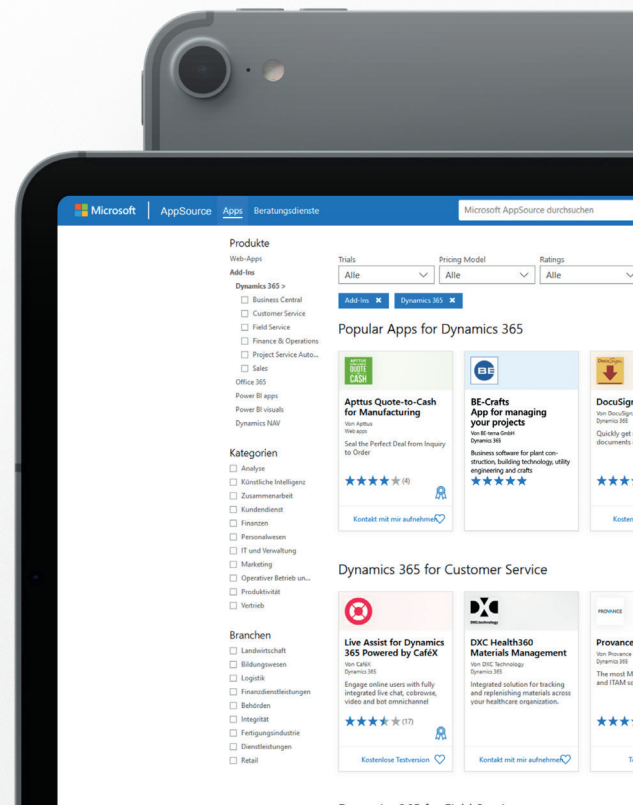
Microsoft | AppSource Apps Beratungsdienste

Microsoft AppSource durchsuchen

Produkte
Web-Apps
Add-Ins
Dynamics 365 >
Business Central
Customer Service
Field Service
Finance & Operations
Project Service Auto...
Sales
Office 365
Power BI apps
Power BI visuals
Dynamics NAV

Kategorien
Analyse
Künstliche Intelligenz
Zusammenarbeit
Kundendienst
Finanzen
Personalwesen
IT und Verwaltung
Marketing
Operativer Betrieb un...
Produktivität
Vertrieb

Branchen
Landwirtschaft
Bildungswesen
Logistik
Finanzdienstleistungen
Behörden
Integrität
Fertigungsindustrie
Dienstleistungen
Retail

Trials
Alle
Pricing Model
Alle
Ratings
Alle

Add-Ins ✖ Dynamics 365 ✖

Popular Apps for Dynamics 365

APTTUS QUOTE CASH
Apttus Quote-to-Cash for Manufacturing
Von Apttus
Web apps
Seal the Perfect Deal from Inquiry to Order
★★★★★ (4)
Kontakt mit mir aufnehmen

BE
BE-Crafts App for managing your projects
Von BE-terna GmbH
Dynamics 365
Business software for plant construction, building technology, utility engineering and crafts
★★★★★

DocuSign
DocuSign
Von DocuSign
Dynamics 365
Quickly get a
documents
★★★
Kosten

Dynamics 365 for Customer Service

Live Assist for Dynamics 365 Powered by CaféX
Von CaféX
Dynamics 365
Engage online users with fully integrated live chat, cobrowse, video and bot omnichannel
★★★★★ (17)
Kostenlose Testversion

DXC technology
DXC Health360 Materials Management
Von DXC Technology
Dynamics 365
Integrated solution for tracking and replenishing materials across your healthcare organization.
Kontakt mit mir aufnehmen

PROVANCE
Provance
Von Provance
Dynamics 365
The most M
and ITAM so
★★★
T